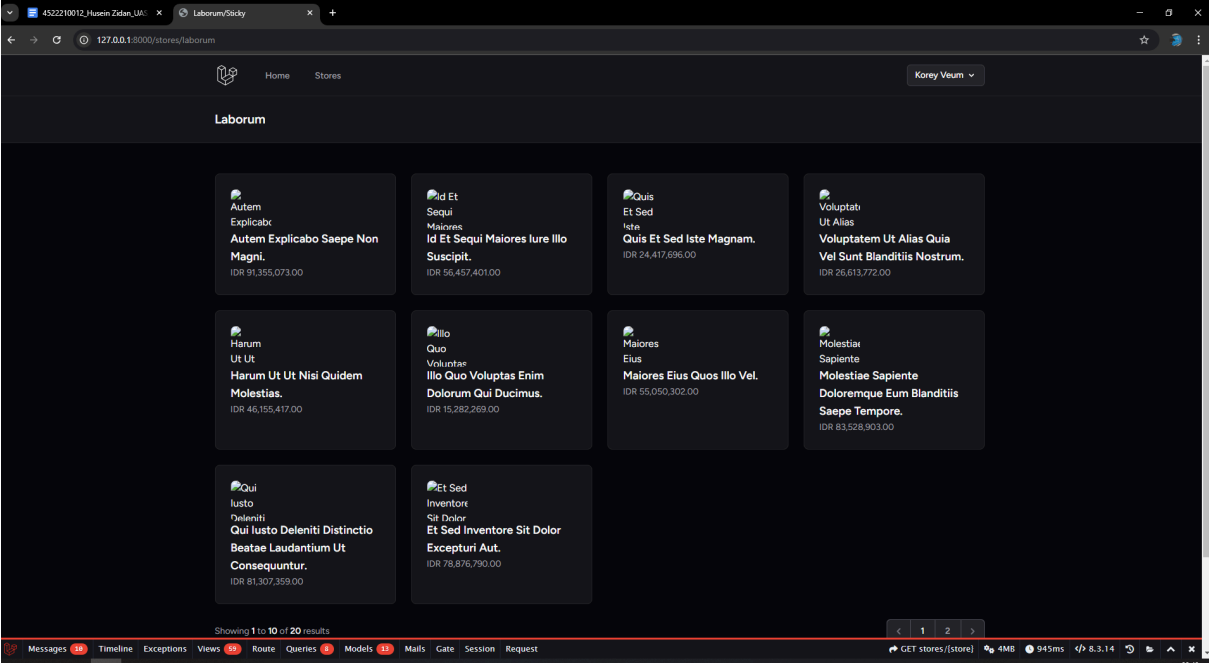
4522210012_Husein Zidan_UAS
Laborum/Sticky
127.0.0.1:8000/stores/laborum

Home Stores
Korey Veum

Laborum

Autem Explicabo
Autem Explicabo Saepe Non Magni.
IDR 91,355,073.00

Id Et Sequi Maiores
Id Et Sequi Maiores Iure Illo Suscipit.
IDR 56,457,401.00

Quis Et Sed Iste
Quis Et Sed Iste Magnam.
IDR 24,417,696.00

Voluptate Ut Alias
Voluptatem Ut Alias Quia Vel Sunt Blanditiis Nostrum.
IDR 26,613,772.00

Harum Ut Ut
Harum Ut Ut Nisi Quidem Molestias.
IDR 46,155,417.00

Illo Quo Voluptas
Illo Quo Voluptas Enim Dolorum Qui Ducimus.
IDR 15,282,269.00

Maiores Eius
Maiores Eius Quos Illo Vel.
IDR 55,050,302.00

Molestiae Sapiente
Molestiae Sapiente Doloremque Eum Blanditiis Saepe Tempore.
IDR 83,528,903.00

Qui Iusto Deleniti
Qui Iusto Deleniti Distinctio Beatae Laudantium Ut Consequuntur.
IDR 81,307,359.00

Et Sed Inventore Sit Dolor
Et Sed Inventore Sit Dolor Excepturi Aut.
IDR 78,876,790.00

Showing 1 to 10 of 20 results
‹ 1 2 ›

Messages 10 Timeline Exceptions Views 59 Route Queries 8 Models 13 Mails Gate Session Request
GET stores/{store} 4MB 945ms 8.3.14